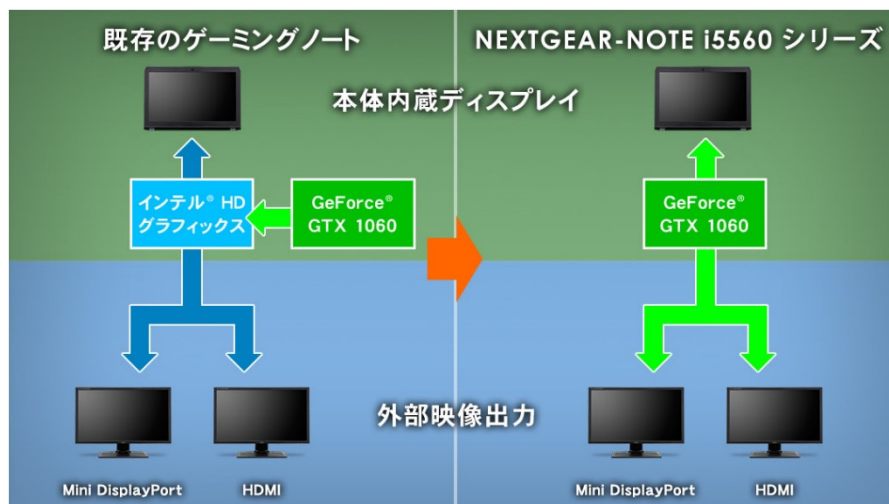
既存のゲーミングノート

NEXTGEAR-NOTE i5560 シリーズ

本体内蔵ディスプレイ

インテル® HD グラフィックス

GeForce® GTX 1060

GeForce® GTX 1060

外部映像出力

Mini DisplayPort

HDMI

Mini DisplayPort

HDMI